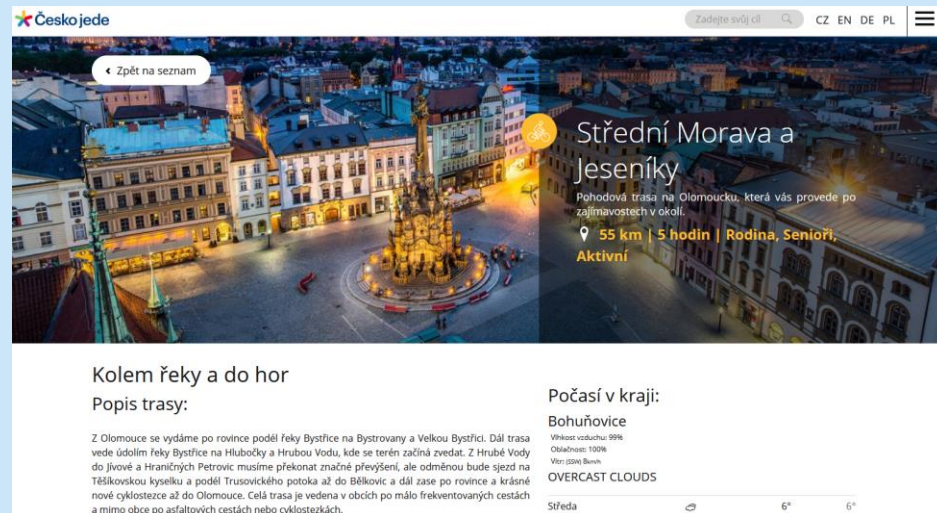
Česko jede

Zadejte svůj cíl

CZ EN DE PL

Zpět na seznam

Střední Morava a Jeseníky

Pohodová trasa na Olomoucku, která vás provede po zajímavostech v okolí.

55 km | 5 hodin | Rodina, Senioři, Aktivní

Kolem řeky a do hor

Popis trasy:

Z Olomouce se vydáme po rovince podél řeky Bystřice na Bystrovany a Velkou Bystřici. Dál trasa vede údolím řeky Bystřice na Hlubočky a Hrubou Vodu, kde se terén začíná zvedat. Z Hrubé Vody do Jívové a Hraničných Petrovic musíme překonat značné převýšení, ale odměnou bude sjezd na Těšíkovskou kyselku a podél Trusovického potoka až do Bělkovic a dál zase po rovince a krásné nové cyklostezce až do Olomouce. Celá trasa je vedena v obcích po málo frekventovaných cestách a mimo obce po asfaltových cestách nebo cyklostezkách.

Počasí v kraji:

Bohuňovice

Vlhkost vzduchu: 99%
Oblačnost: 100%
Vítr: (SSW) 8km/h

OVERCAST CLOUDS

Středa 6° 6°